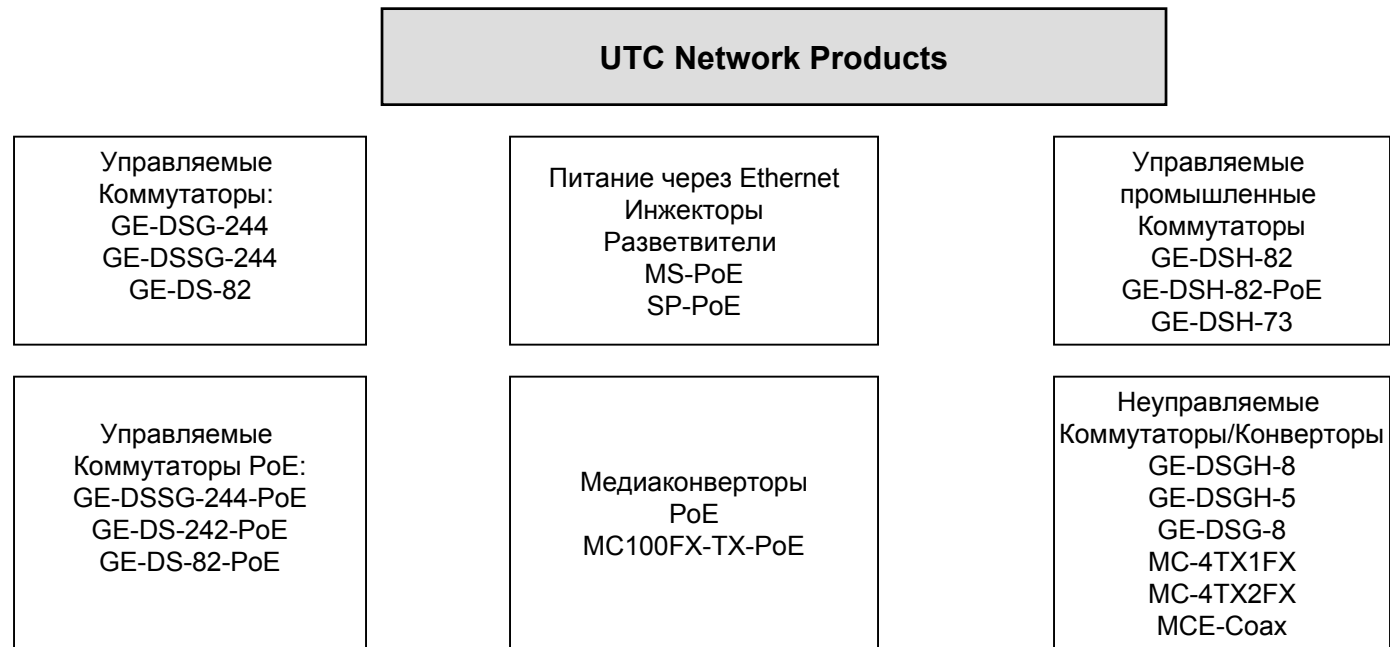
UTC Network Products

Управляемые Коммутаторы:
GE-DSG-244
GE-DSSG-244
GE-DS-82

Питание через Ethernet
Инжекторы
Разветвители
MS-PoE
SP-PoE

Управляемые промышленные Коммутаторы
GE-DSH-82
GE-DSH-82-PoE
GE-DSH-73

Управляемые Коммутаторы PoE:
GE-DSSG-244-PoE
GE-DS-242-PoE
GE-DS-82-PoE

Медиаконверторы
PoE
MC100FX-TX-PoE

Неуправляемые Коммутаторы/Конверторы
GE-DSGH-8
GE-DSGH-5
GE-DSG-8
MC-4TX1FX
MC-4TX2FX
MCE-Coax